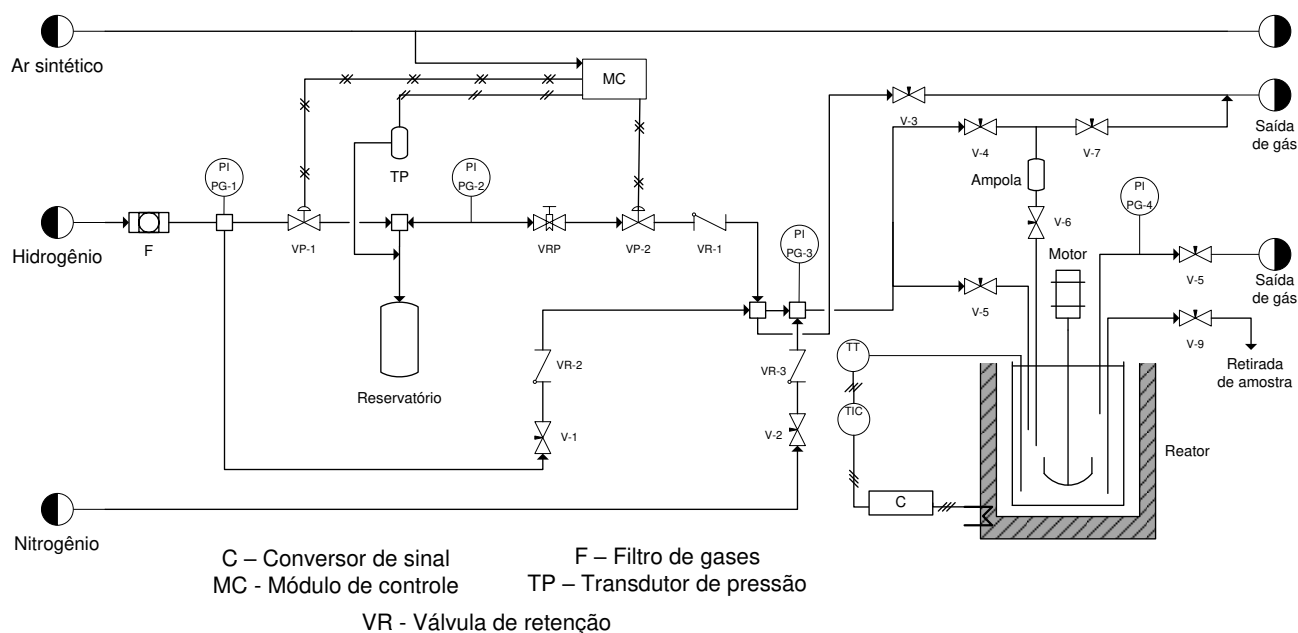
Ar sintético

MC

TP

PI
PG-1

PI
PG-2

Hidrogênio

F

VP-1

VRP

VP-2

VR-1

PI
PG-3

V-3

V-4

V-7

Saída de gás

Ampola

V-6

PI
PG-4

Motor

V-5

Saída de gás

V-5

V-9

Retirada de amostra

Reservatório

VR-2

V-1

VR-3

V-2

TT

TIC

Reator

C

Nitrogênio

C – Conversor de sinal
MC - Módulo de controle

F – Filtro de gases
TP – Transdutor de pressão

VR - Válvula de retenção